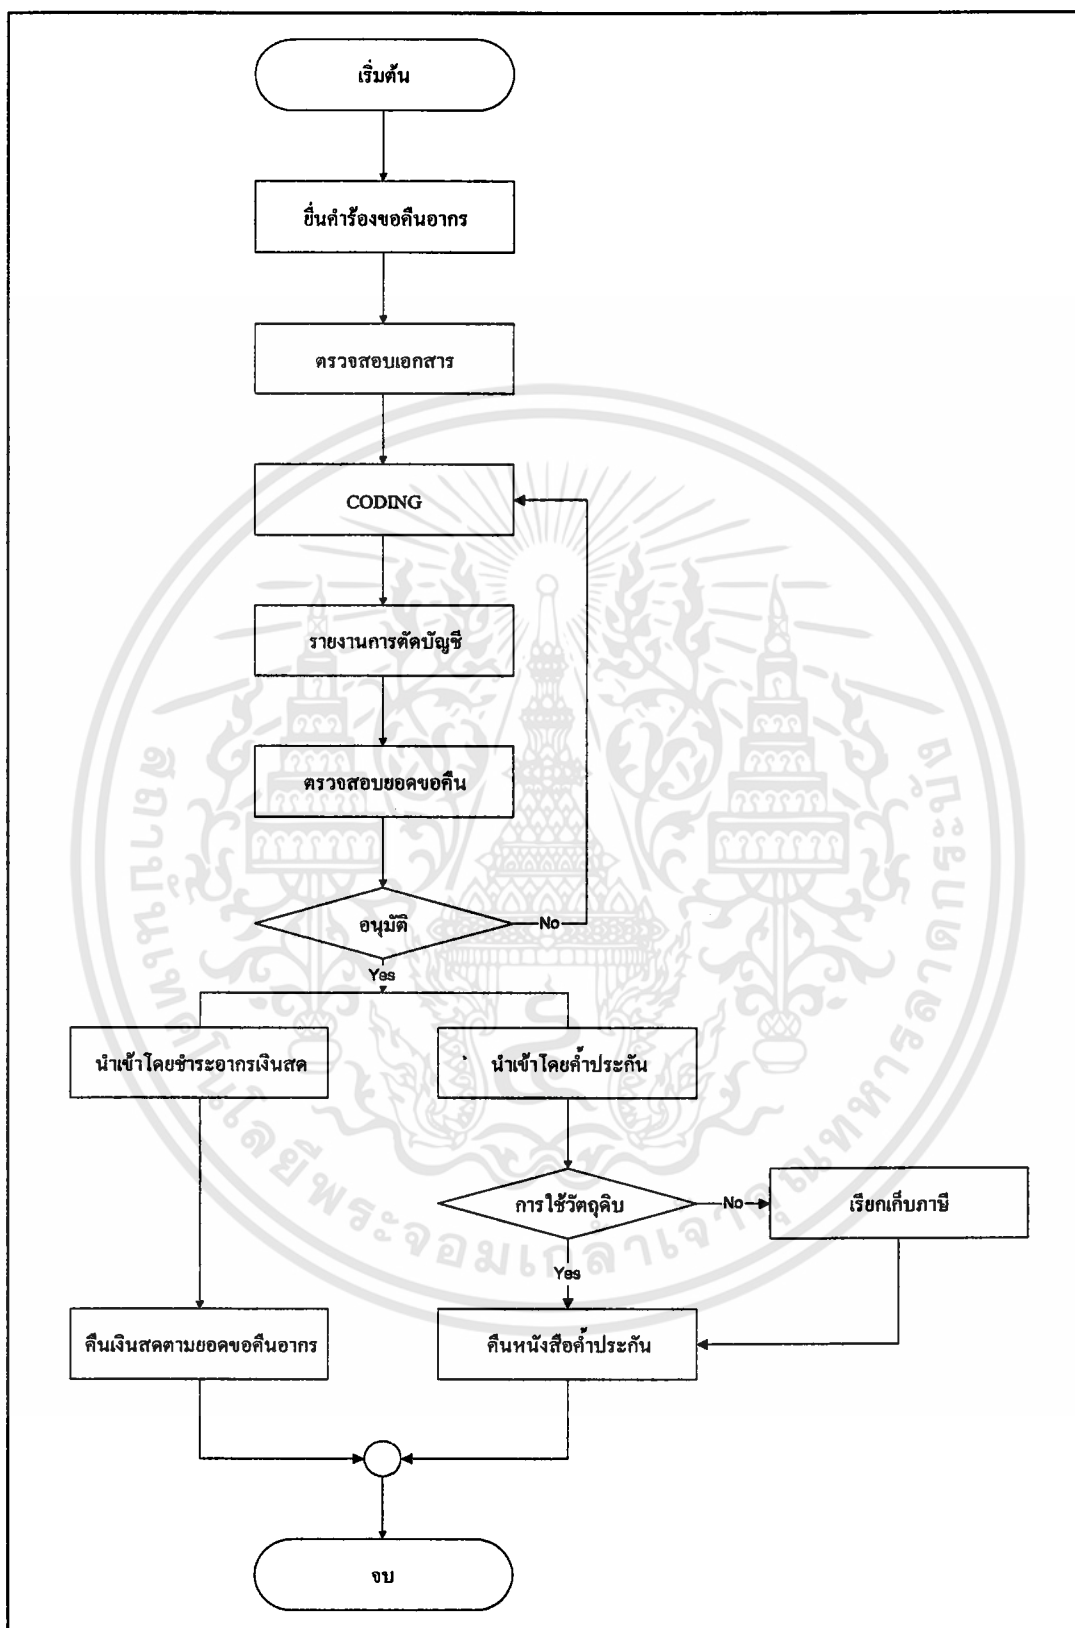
เริ่มต้น

ยื่นคำร้องขอคืนอากร

ตรวจสอบเอกสาร

CODING

รายงานการตัดบัญชี

ตรวจสอบยอดขอคืน

อนุมัติ

No

Yes

นำเข้าโดยชำระอากรเงินสด

นำเข้าโดยค้ำประกัน

การใช้วัตถุดิบ

No

เรียกเก็บภาษี

Yes

คืนเงินสดตามยอดขอคืนอากร

คืนหนังสือค้ำประกัน

จบ

สถาบันเทคโนโลยีพระจอมเกล้าเจ้าคุณทหารลาดกระบัง